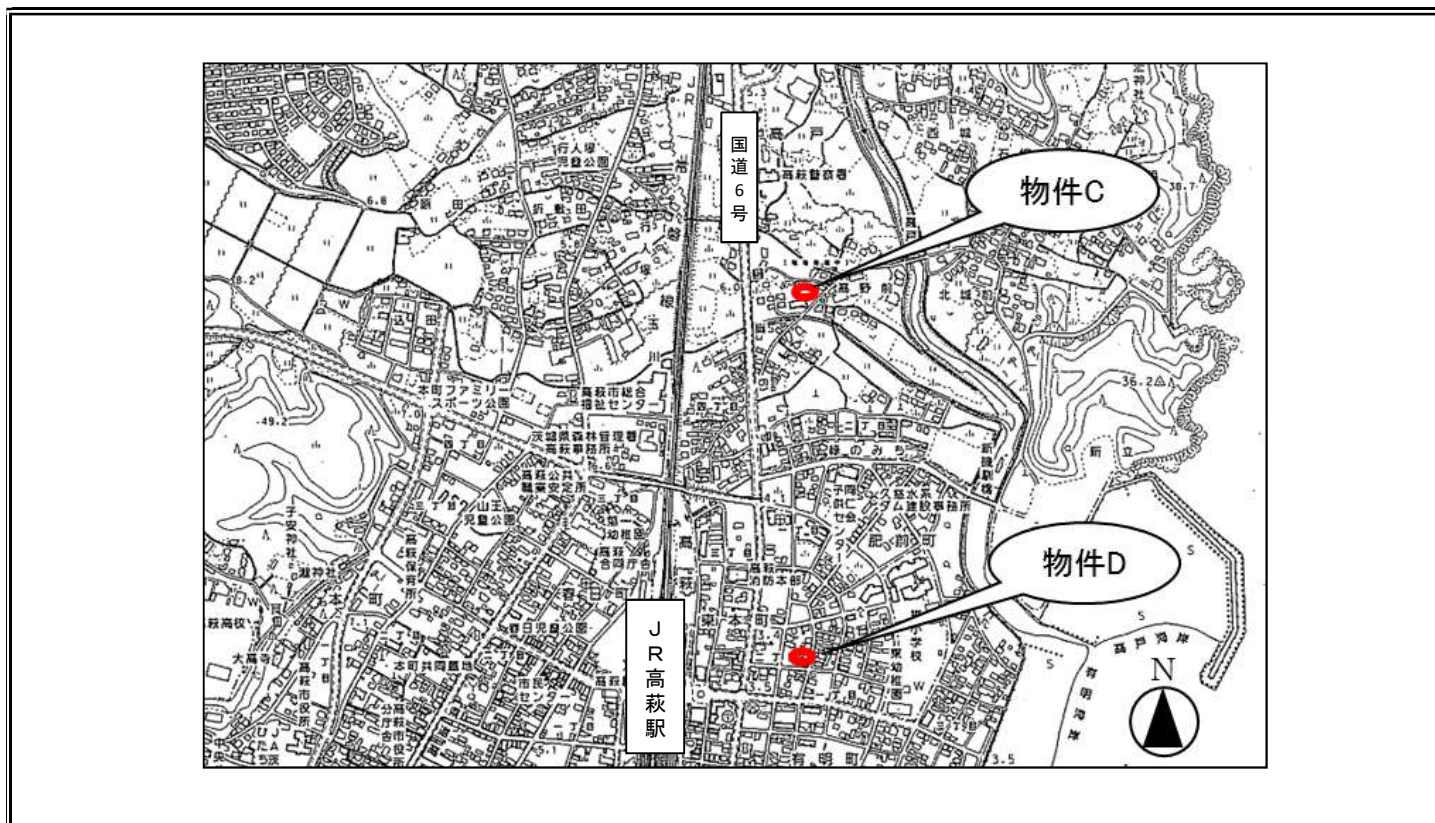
国道6号

物件C

物件D

JR高萩駅

N

行人塚児童公園

高萩警察署

本町ファミリースポーツ公園

高萩市総合福祉センター

茨城県森林管理署高萩事務所

高萩公共職業安定所

山王児童公園

高萩保育所

高萩合同庁舎

高萩消防本部

本町共同墓地

市民センター

高萩市役所

大高寺

萩高校

子安神社

有明町

秋山

北城

高戸

38.7

36.2

49.2

6.8

8.2

6.0

3.5

3.4